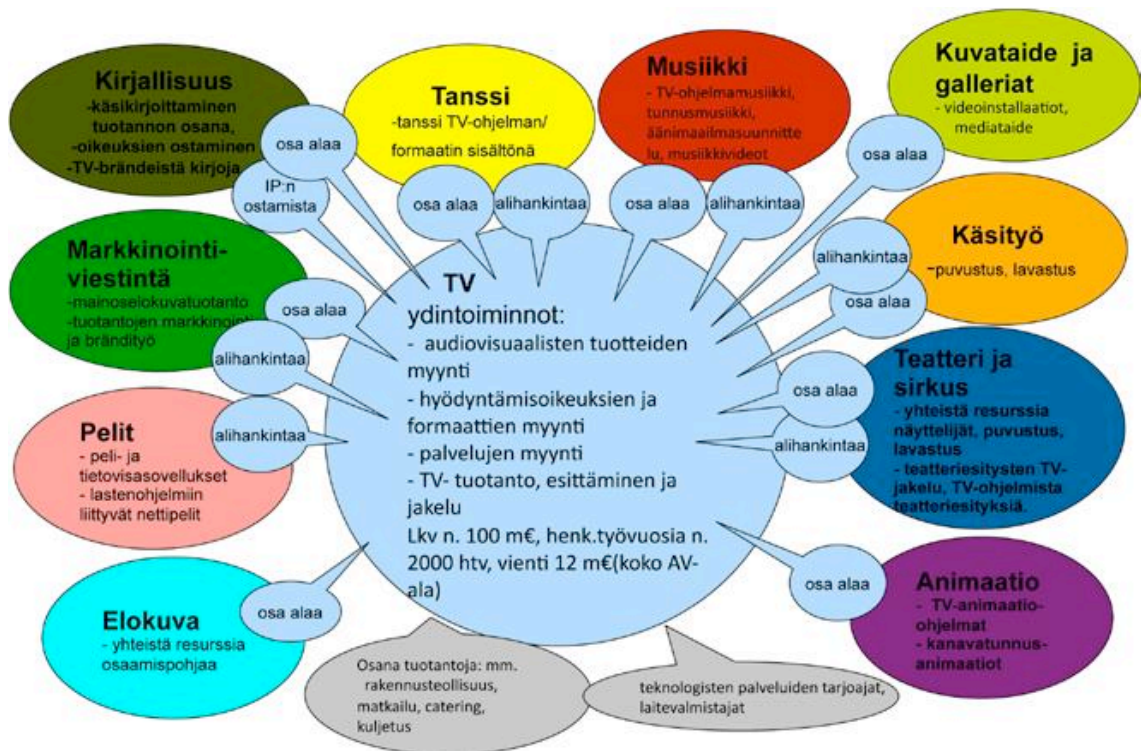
Kirjallisuus
-käsikirjoittaminen tuotannon osana,
-oikeuksien ostaminen
-TV-brändeistä kirjoja

Tanssi
-tanssi TV-ohjelman/ formaatin sisältönä

Musiikki
- TV-ohjelmamusiikki, tunnusmusiikki, äänimaailmasuunnittelu, musiikkivideot

Kuvataide ja galleriat
- videoinstallaatiot, mediataide

osa alaa

IP:n ostamista

osa alaa

alihankintaa

osa alaa

alihankintaa

osa alaa

Markkinointiviestintä
-mainoselokuvatuotanto
-tuotantojen markkinointi ja brändityö

osa alaa

alihankintaa

Käsityö
-puvustus, lavastus

alihankintaa

osa alaa

TV
ydintoiminnot:
- audiovisuaalisten tuotteiden myynti
- hyödyntämisoikeuksien ja formaattien myynti
- palvelujen myynti
- TV- tuotanto, esittäminen ja jakelu
Lkv n. 100 m€, henk.työvuosia n. 2000 htv, vienti 12 m€(koko AV-ala)

Teatteri ja sirkus
- yhteistä resurssia näyttelijät, puvustus, lavastus
- teatteriesitysten TV-jakelu, TV-ohjelmista teatteriesityksiä.

osa alaa

alihankintaa

Pelit
- peli- ja tietovisasovellukset
- lastenohjelmiin liittyvät nettipelit

alihankintaa

osa alaa

Animaatio
- TV-animaatio-ohjelmat
- kanavatunnus-animaatiot

Elokuva
- yhteistä resurssia osaamispohjaa

osa alaa

Osana tuotantoja: mm. rakennusteollisuus, matkailu, catering, kuljetus

teknologisten palveluiden tarjoajat, laitevalmistajat